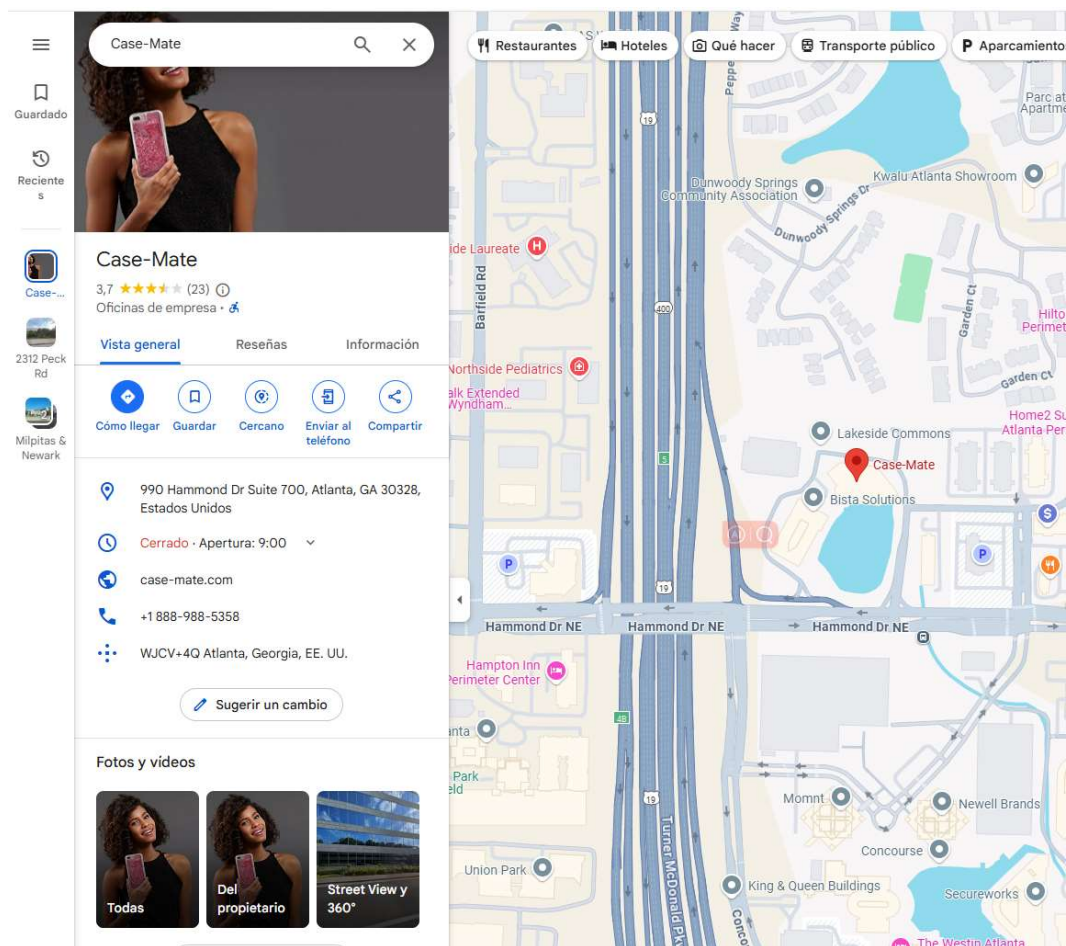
Guardado

Recientes

Case-...

2312 Peck Rd

Milpitas & Newark

Case-Mate

Case-Mate

3,7 ★★★★★ (23)

Oficinas de empresa ·

Vista general Reseñas Información

Cómo llegar Guardar Cercano Enviar al teléfono Compartir

990 Hammond Dr Suite 700, Atlanta, GA 30328, Estados Unidos

Cerrado · Apertura: 9:00

case-mate.com

+1 888-988-5358

WJCV+4Q Atlanta, Georgia, EE. UU.

Sugerir un cambio

Fotos y vídeos

Todas

Del propietario

Street View y 360°

Restaurantes Hoteles Qué hacer Transporte público Aparcamiento

Peppe

19

Parc at Apartm

Dunwoody Springs Community Association

Kwalu Atlanta Showroom

Dunwoody Springs Dr

ide Laureate

Barfield Rd

400

Garden Ct

Hilto Perime

Northside Pediatrics

alk Extended Wyndham...

Garden Ct

Home2 S Atlanta Per

Lakeside Commons

5

Case-Mate

Bista Solutions

19

Hammond Dr NE Hammond Dr NE Hammond Dr NE

Hampton Inn Perimeter Center

nta

4B

Park eld

19

Momnt

Newell Brands

Turner McDonald Pkwy

Concourse

Union Park

King & Queen Buildings

Secureworks

Conco

The Westin Atlanta